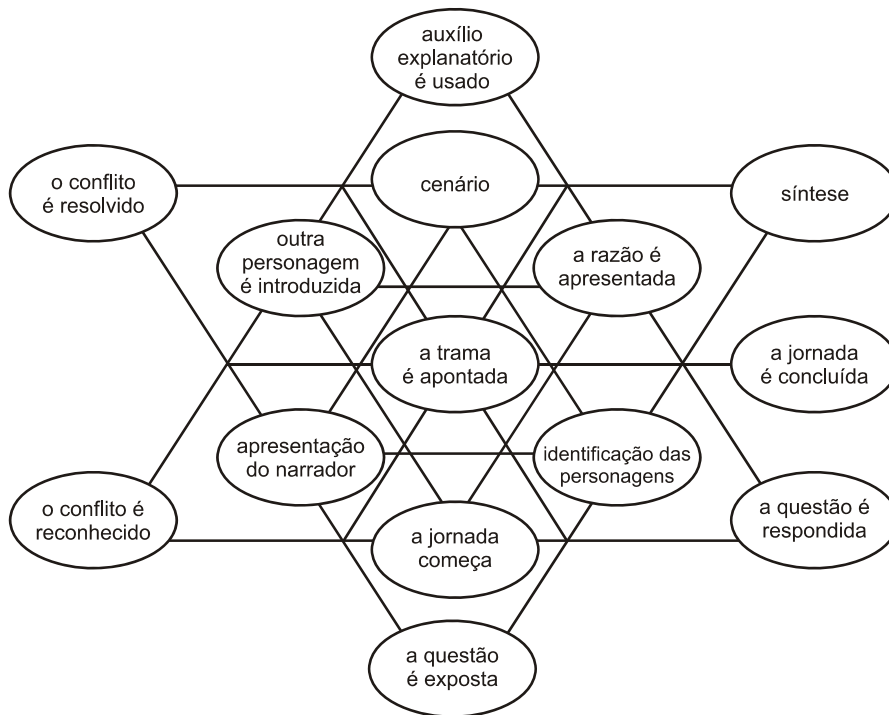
auxílio explanatório é usado

o conflito é resolvido

cenário

síntese

outra personagem é introduzida

a razão é apresentada

a trama é apontada

a jornada é concluída

apresentação do narrador

identificação das personagens

o conflito é reconhecido

a jornada começa

a questão é respondida

a questão é exposta